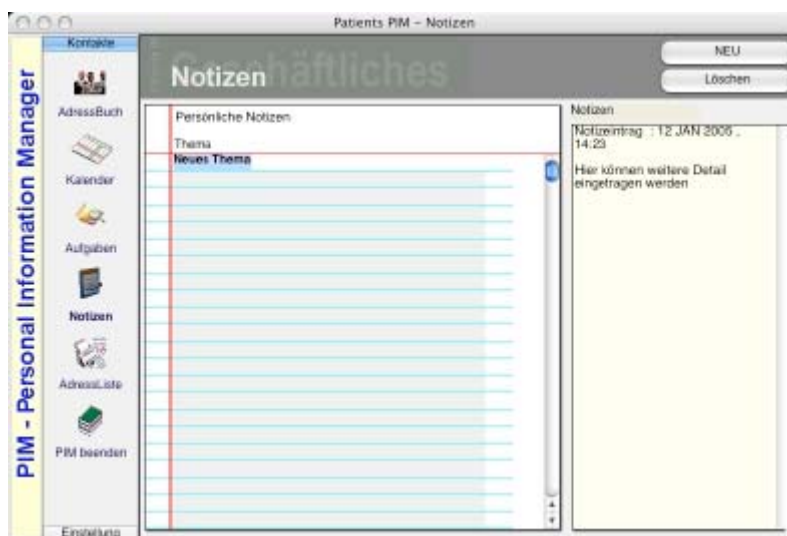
Patients PIM – Notizen

PIM - Personal Information Manager

Kontakte

AdressBuch

Kalender

Aufgaben

Notizen

AdressListe

PIM beenden

Einstellung

Geschäftliches

Notizen

NEU

Löschen

Persönliche Notizen

Thema

Neues Thema

Notizen

Notizeintrag : 12 JAN 2005 , 14:23

Hier können weitere Detail eingetragen werden